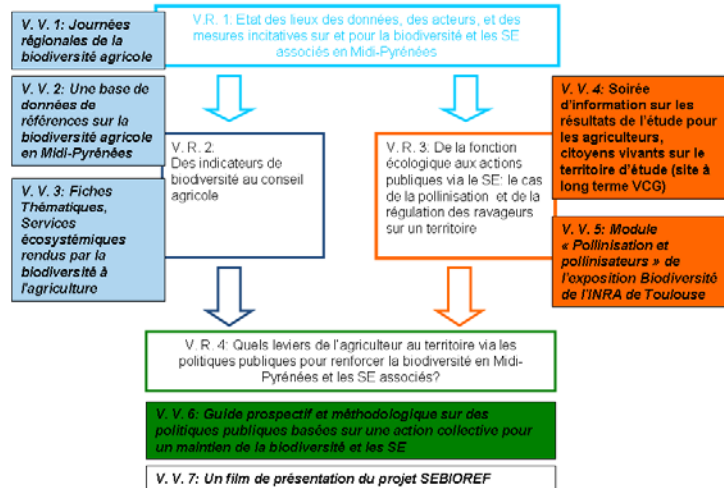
V. V. 1: Journées régionales de la biodiversité agricole

V.R. 1. Etat des lieux des données, des acteurs, et des mesures incitatives sur et pour la biodiversité et les SE associés en Midi-Pyrénées

V. V. 2: Une base de données de références sur la biodiversité agricole en Midi-Pyrénées

V. R. 2. Des indicateurs de biodiversité au conseil agricole

V. R. 3. De la fonction écologique aux actions publiques via le SE: le cas de la pollinisation et de la régulation des ravageurs sur un territoire

V. V. 4: Soirée d'information sur les résultats de l'étude pour les agriculteurs, citoyens vivants sur le territoire d'étude (site à long terme VCG)

V. V. 3: Fiches Thématiques, Services écosystémiques rendus par la biodiversité à l'agriculture

V. V. 5: Module « Pollinisation et pollinisateurs » de l'exposition Biodiversité de l'INRA de Toulouse

V. R. 4: Quels leviers de l'agriculteur au territoire via les politiques publiques pour renforcer la biodiversité en Midi-Pyrénées et les SE associés?

V. V. 6: Guide prospectif et méthodologique sur des politiques publiques basées sur une action collective pour un maintien de la biodiversité et les SE

V. V. 7: Un film de présentation du projet SEBIOREF